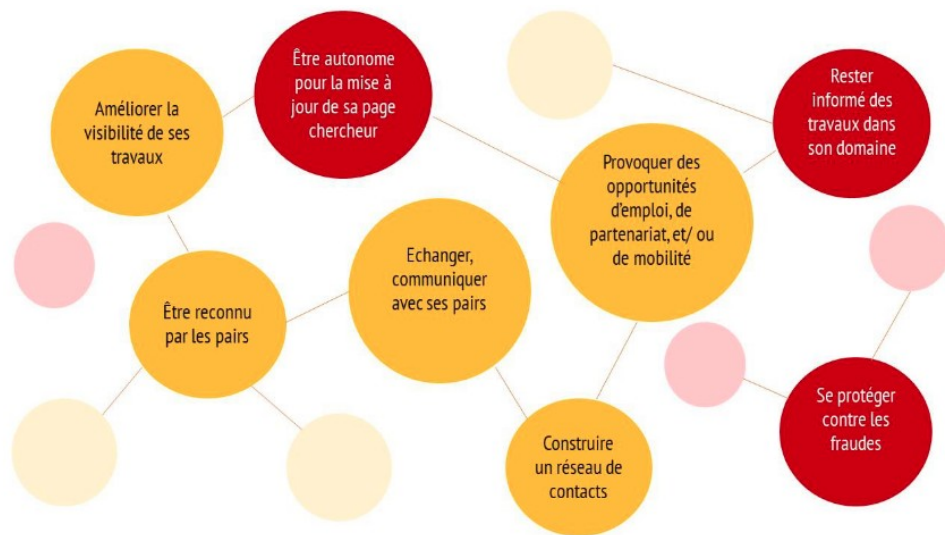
Améliorer la visibilité de ses travaux

Être autonome pour la mise à jour de sa page chercheur

Rester informé des travaux dans son domaine

Provoquer des opportunités d'emploi, de partenariat, et/ ou de mobilité

Echanger, communiquer avec ses pairs

Être reconnu par les pairs

Construire un réseau de contacts

Se protéger contre les fraudes